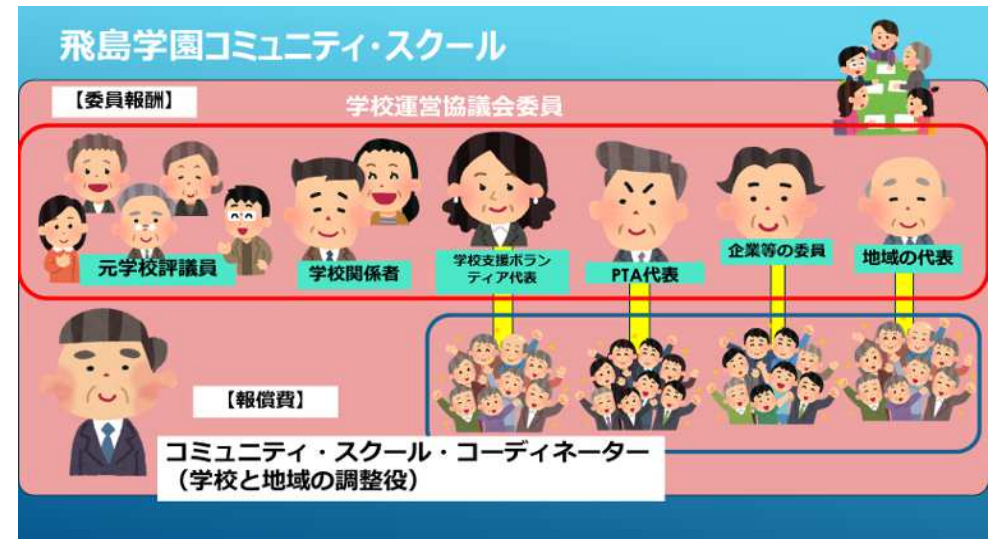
飛島学園コミュニティ・スクール

【委員報酬】

学校運営協議会委員

元学校評議員

学校関係者

学校支援ボランティア代表

PTA代表

企業等の委員

地域の代表

【報償費】

コミュニティ・スクール・コーディネーター
（学校と地域の調整役）